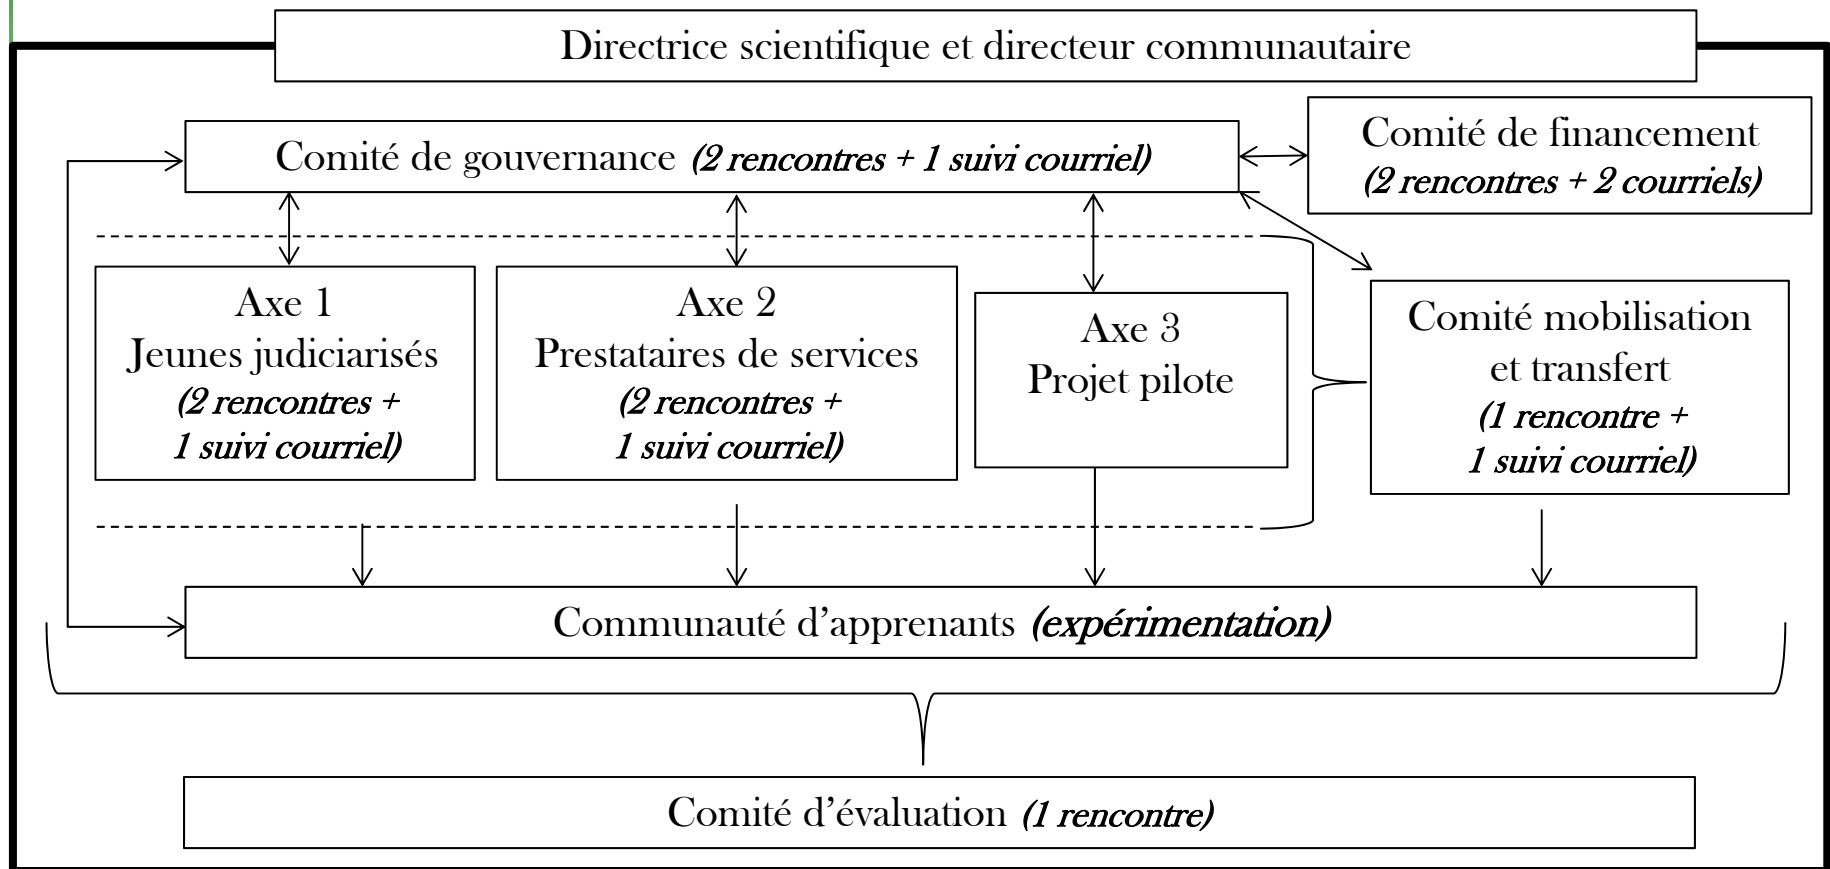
Directrice scientifique et directeur communautaire

Comité de gouvernance (2 rencontres + 1 suivi courriel)

Comité de financement (2 rencontres + 2 courriels)

Axe 1
Jeunes judiciarisés
(2 rencontres + 1 suivi courriel)

Axe 2
Prestataires de services
(2 rencontres + 1 suivi courriel)

Axe 3
Projet pilote

Comité mobilisation et transfert
(1 rencontre + 1 suivi courriel)

Communauté d'apprenants (expérimentation)

Comité d'évaluation (1 rencontre)